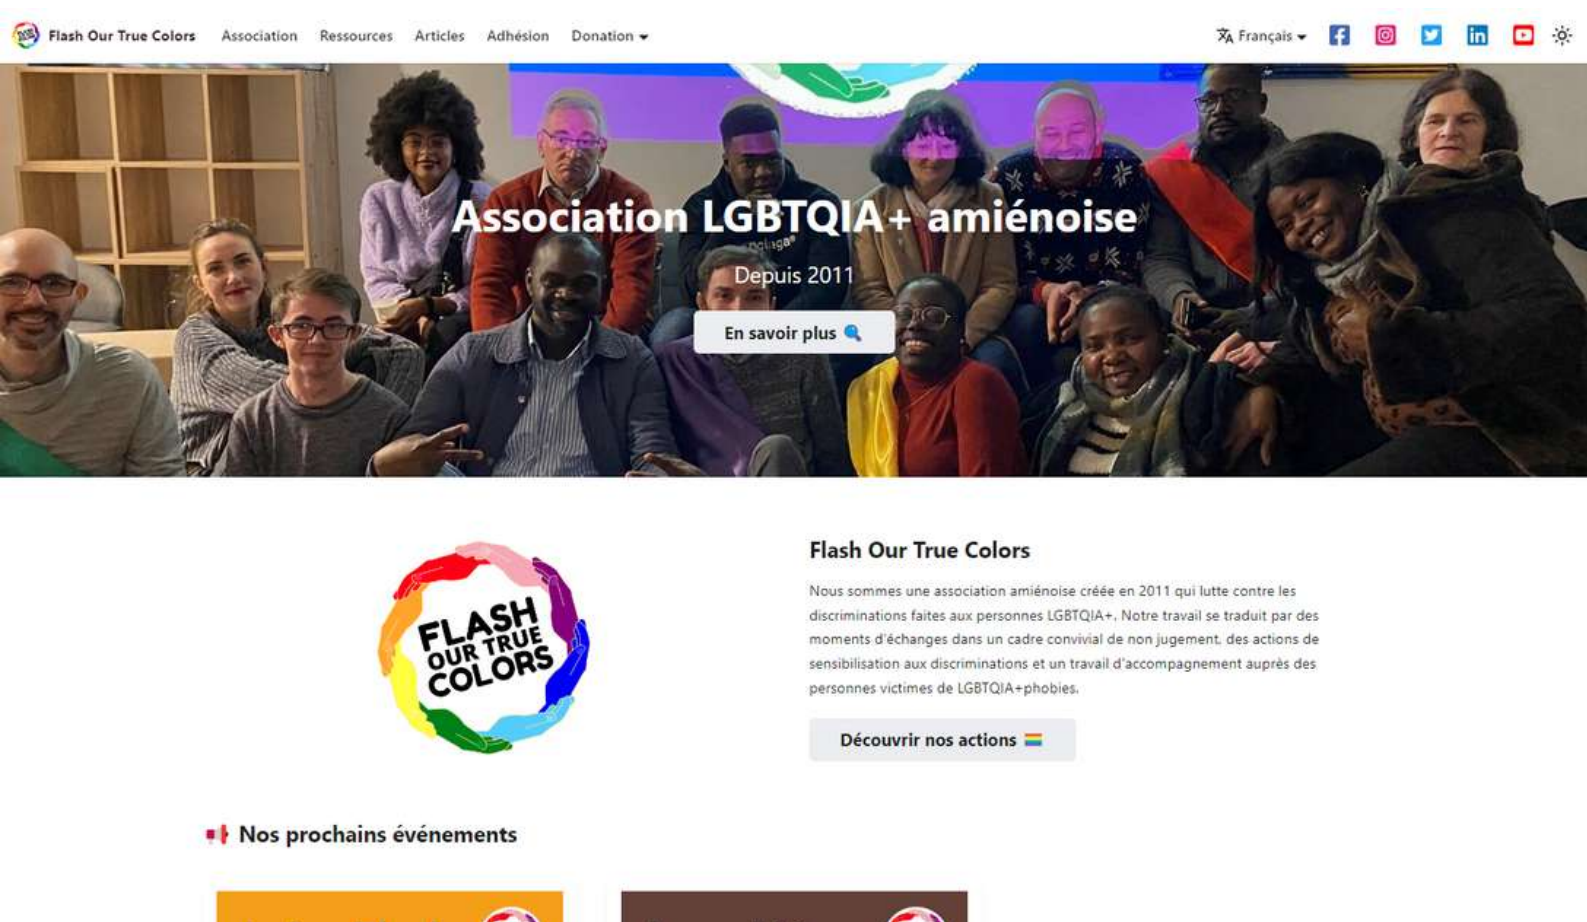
Flash Our True Colors Association Ressources Articles Adhésion Donation

Français

Association LGBTQIA+ amiénoise

Depuis 2011

En savoir plus

FLASH OUR TRUE COLORS

Flash Our True Colors

Nous sommes une association amiénoise créée en 2011 qui lutte contre les discriminations faites aux personnes LGBTQIA+. Notre travail se traduit par des moments d'échanges dans un cadre convivial de non jugement, des actions de sensibilisation aux discriminations et un travail d'accompagnement auprès des personnes victimes de LGBTQIA+phobies.

Découvrir nos actions

Nos prochains événements